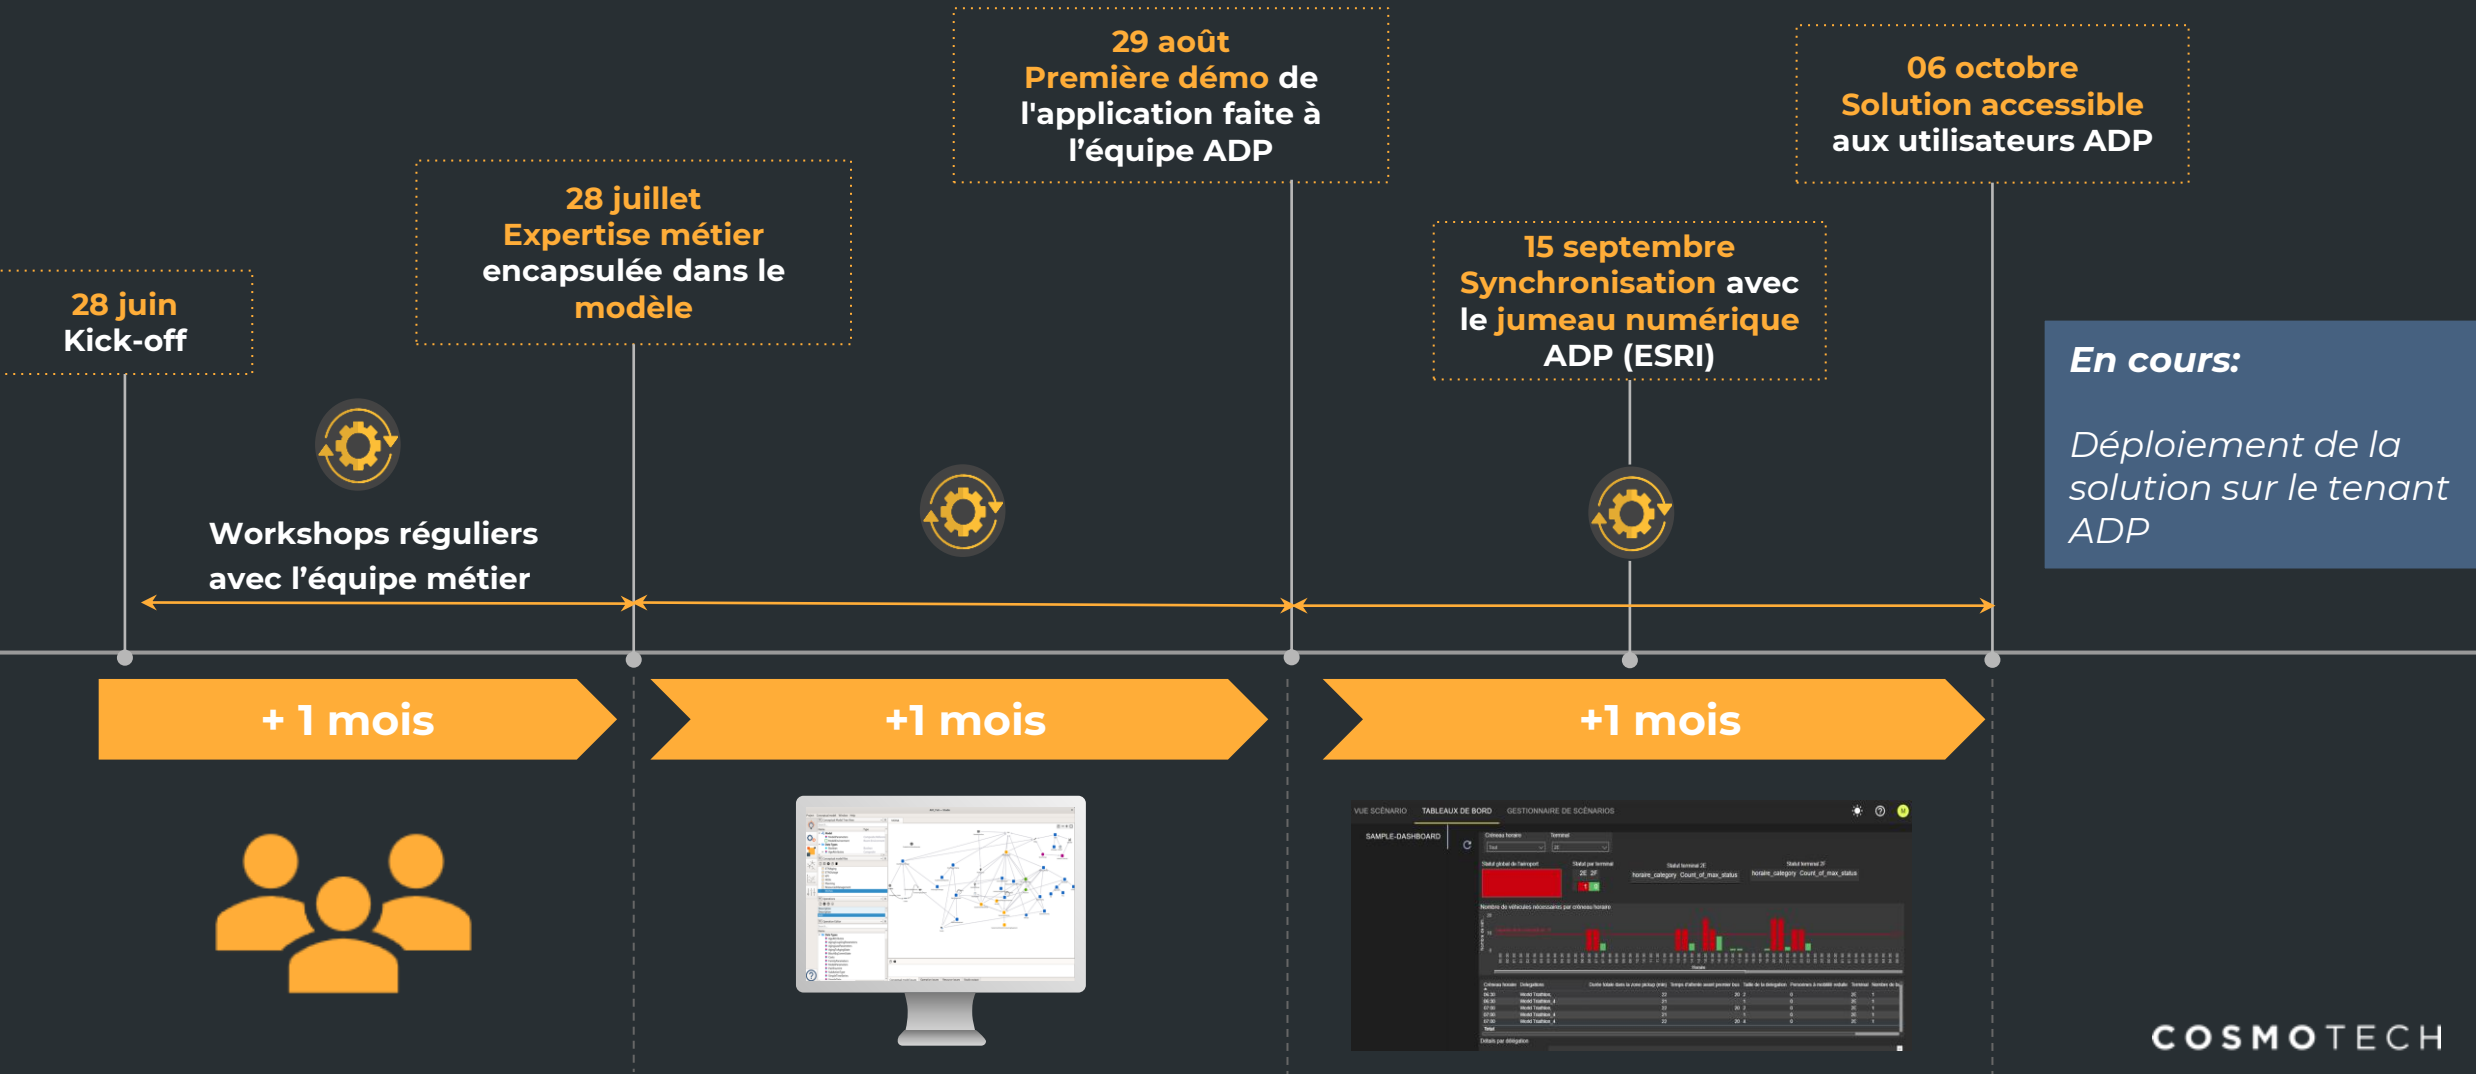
29 août
Première démo de l'application faite à l'équipe ADP

06 octobre
Solution accessible aux utilisateurs ADP

28 juillet
Expertise métier encapsulée dans le modèle

15 septembre
Synchronisation avec le jumeau numérique ADP (ESRI)

28 juin
Kick-off

En cours:

Déploiement de la solution sur le tenant ADP

Workshops réguliers avec l'équipe métier

+ 1 mois

+1 mois

+1 mois

VUE SCÉNARIO TABLEAUX DE BORD GESTIONNAIRE DE SCÉNARIOS

SAMPLE-DASHBOARD

COSMOTECH